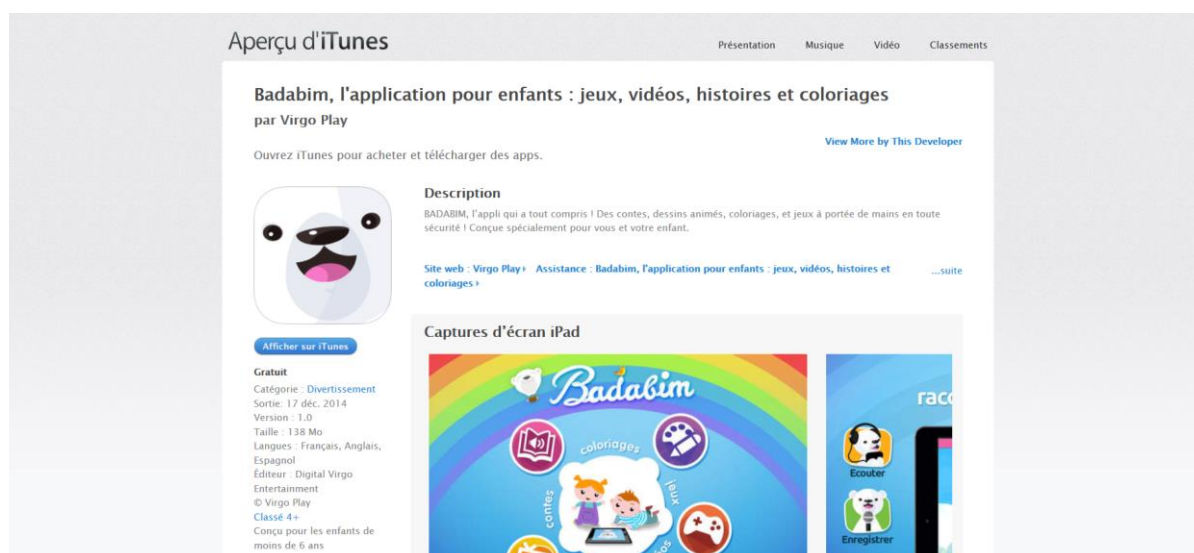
Aperçu d'iTunes

Présentation Musique Vidéo Classements

Badabim, l'application pour enfants : jeux, vidéos, histoires et coloriages

par Virgo Play

View More by This Developer

Ouvrez iTunes pour acheter et télécharger des apps.

Description

BADABIM, l'appli qui a tout compris ! Des contes, dessins animés, coloriages, et jeux à portée de mains en toute sécurité ! Conçue spécialement pour vous et votre enfant.

Site web : Virgo Play › Assistance : Badabim, l'application pour enfants : jeux, vidéos, histoires et coloriages ›

...suite

Afficher sur iTunes

Gratuit
Catégorie : Divertissement
Sortie: 17 déc. 2014
Version : 1.0
Taille : 138 Mo
Langues : Français, Anglais, Espagnol
Éditeur : Digital Virgo Entertainment
© Virgo Play
Classé 4+
Conçu pour les enfants de moins de 6 ans

Captures d'écran iPad

Badabim

coloriages

jeux

contes

rac

Ecouter

Enregistrer